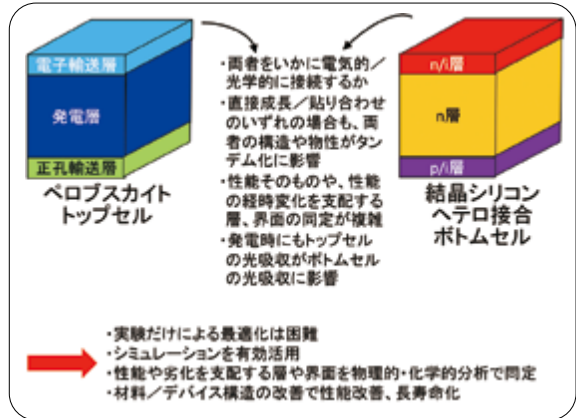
電子輸送層

発電層

正孔輸送層

ペロブスカイト
トップセル

・両者をいかに電気的／光学的に接続するか
・直接成長／貼り合わせのいずれの場合も、両者の構造や物性がタンデム化に影響
・性能そのものや、性能の経時変化を支配する層、界面の同定が複雑
・発電時にもトップセルの光吸収がボトムセルの光吸収に影響

n/i層

n層

p/i層

結晶シリコン
ヘテロ接合
ボトムセル

・実験だけによる最適化は困難
・シミュレーションを有効活用
・性能や劣化を支配する層や界面を物理的・化学的分析で同定
・材料／デバイス構造の改善で性能改善、長寿命化